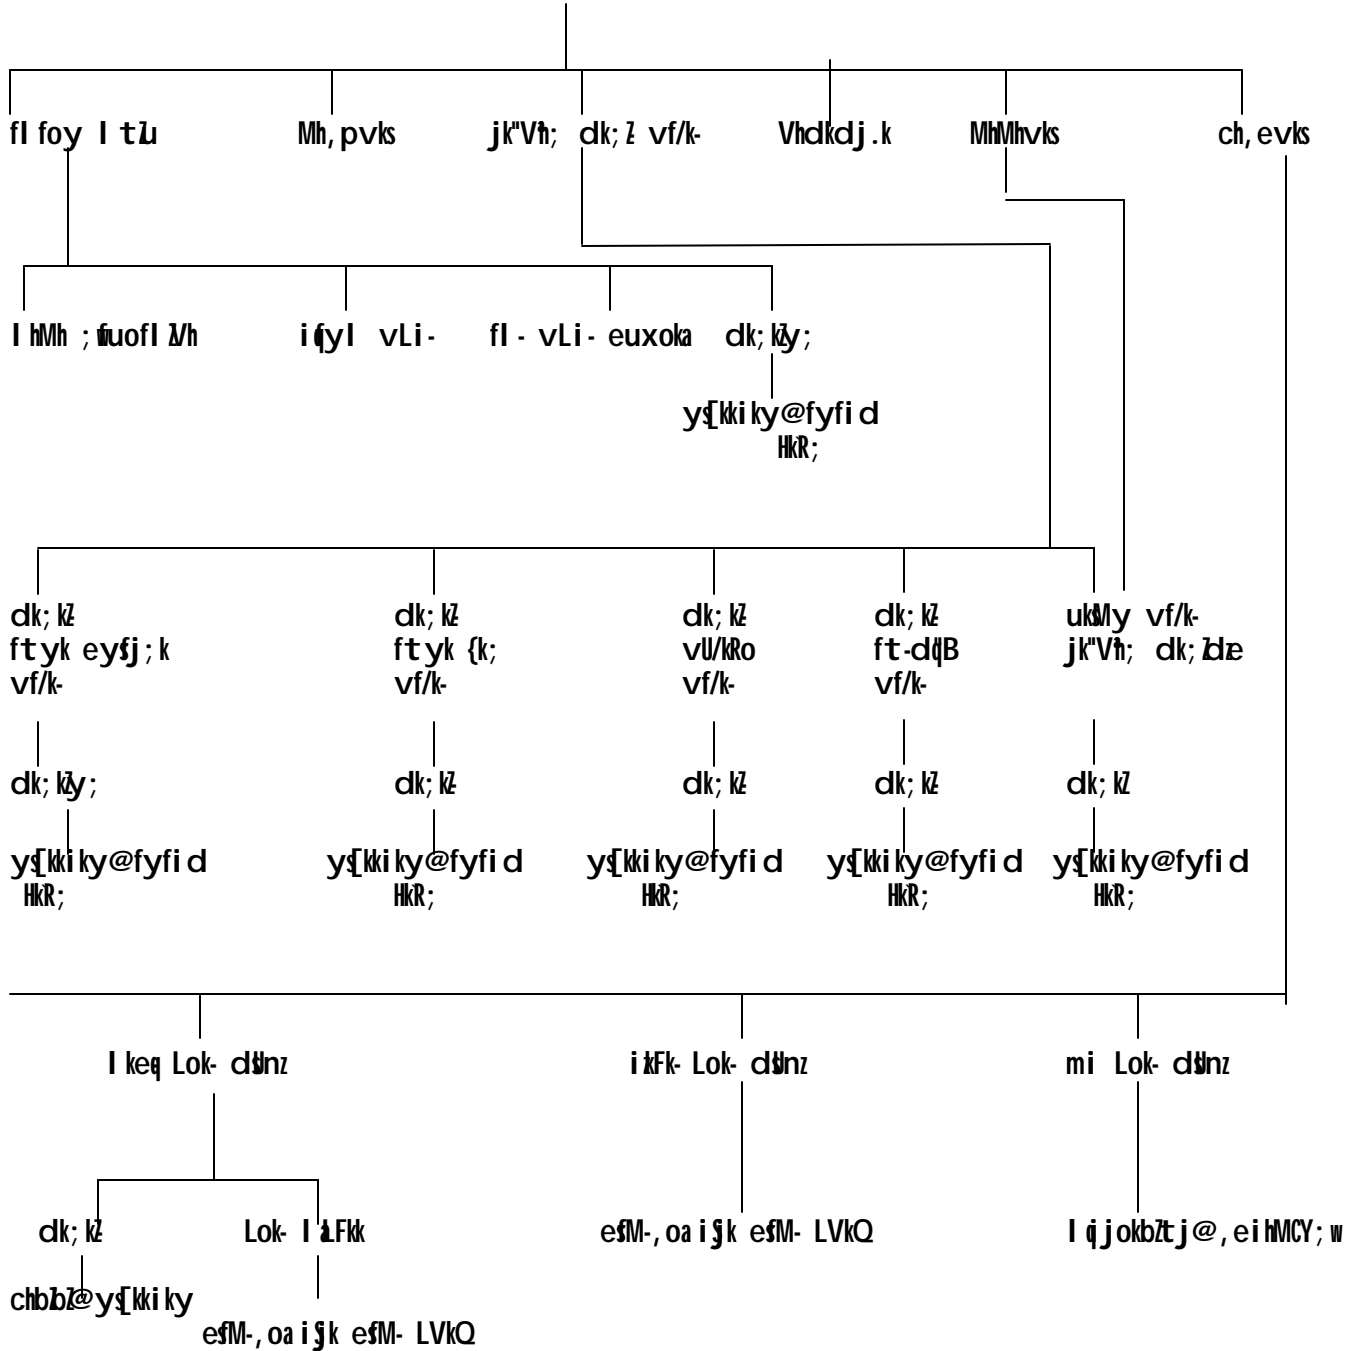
fl foy l tZu Mh,pvks jk"Vªh; dk;Z vf/k- Vhdkdj.k MhMhvks ch,evks

l hMh ;wfuofl Vh i¶yl vLi- fl- vLi- euxoka dk;kZy;

ys[kkiky@fyfid
HkR;

dk;kZ
ftyk eysfj;k
vf/k-

dk;kZ
ftyk {k;
vf/k-

dk;kZ
vU/kRo
vf/k-

dk;kZ
ft-dqB
vf/k-

ukMy vf/k-
jk"Vªh; dk;Zdze

dk;kZy;
ys[kkiky@fyfid
HkR;

dk;kZ
ys[kkiky@fyfid
HkR;

dk;kZ
ys[kkiky@fyfid
HkR;

dk;kZ
ys[kkiky@fyfid
HkR;

dk;kZ
ys[kkiky@fyfid
HkR;

l keq Lok- dsUnz

ikFk- Lok- dsUnz

mi Lok- dsUnz

dk;kZ
chbZ@ys[kkiky

Lok- l aLFkk
efM-,oa i§jk efM- LVkQ

efM-,oa i§jk efM- LVkQ

l qjokbZtj@,eihMCY;w